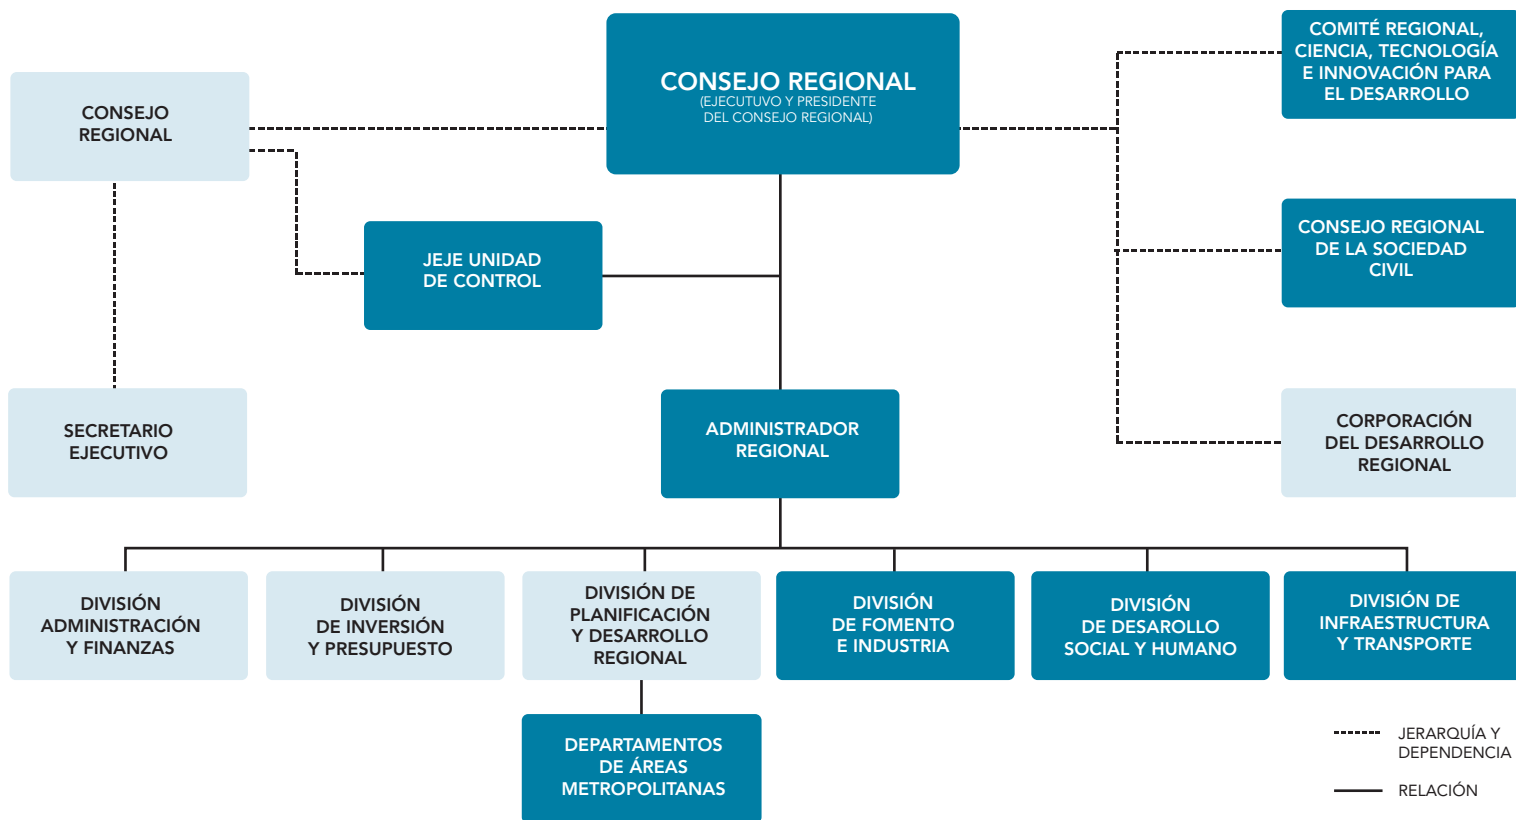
CONSEJO REGIONAL

CONSEJO REGIONAL
(EJECUTUVO Y PRESIDENTE DEL CONSEJO REGIONAL)

COMITÉ REGIONAL, CIENCIA, TECNOLOGÍA E INNOVACIÓN PARA EL DESARROLLO

JEJE UNIDAD DE CONTROL

CONSEJO REGIONAL DE LA SOCIEDAD CIVIL

SECRETARIO EJECUTIVO

ADMINISTRADOR REGIONAL

CORPORACIÓN DEL DESARROLLO REGIONAL

DIVISIÓN ADMINISTRACIÓN Y FINANZAS

DIVISIÓN DE INVERSIÓN Y PRESUPUESTO

DIVISIÓN DE PLANIFICACIÓN Y DESARROLLO REGIONAL

DIVISIÓN DE FOMENTO E INDUSTRIA

DIVISIÓN DE DESAROLLO SOCIAL Y HUMANO

DIVISIÓN DE INFRAESTRUCTURA Y TRANSPORTE

DEPARTAMENTOS DE ÁREAS METROPOLITANAS

JERARQUÍA Y DEPENDENCIA

RELACIÓN